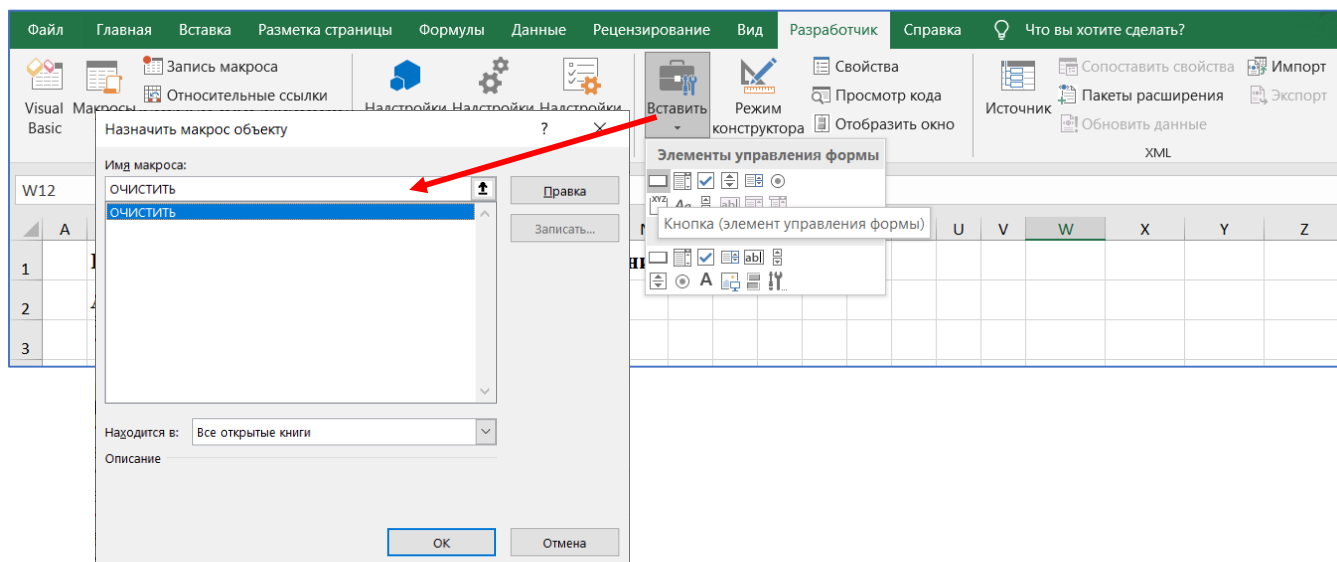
Файл Главная Вставка Разметка страницы Формулы Данные Рецензирование Вид Разработчик Справка Что вы хотите сделать?

Visual Basic Макросы

Запись макроса
Относительные ссылки

Надстройки Надстройки Надстройки

Вставить

Режим конструктора

Свойства
Просмотр кода
Отобразить окно

Источник

Сопоставить свойства
Пакеты расширения
Обновить данные

Импорт
Экспорт

XML

Назначить макрос объекту ? ×

Имя макроса:
ОЧИСТИТЬ
ОЧИСТИТЬ

Правка
Записать...

Находится в: Все открытые книги

Описание

OK Отмена

Элементы управления формы

Кнопка (элемент управления формы)

W12

| A | | U | V | W | X | Y | Z |
|---|---|---|---|---|---|---|---|
| 1 | | | | | | | |
| 2 | | | | | | | |
| 3 | | | | | | | |